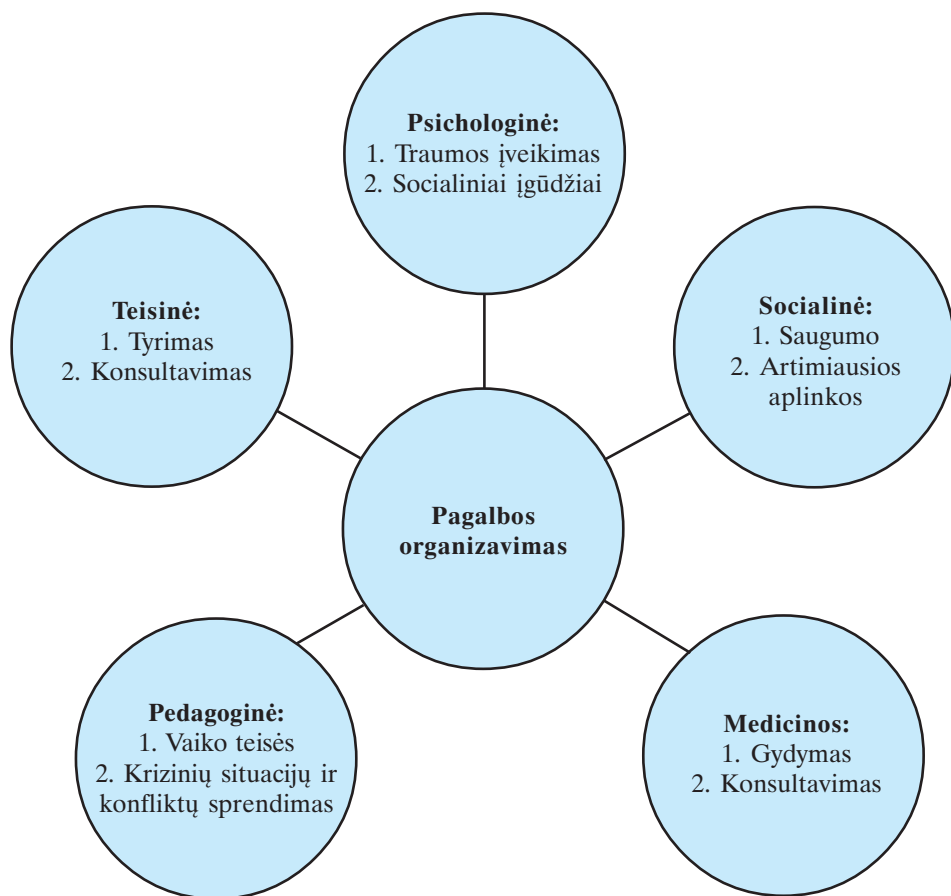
Psichologinė:
1. Traumos įveikimas
2. Socialiniai įgūdžiai

Teisinė:
1. Tyrimas
2. Konsultavimas

Socialinė:
1. Saugumo
2. Artimiausios aplinkos

Pagalbos organizavimas

Pedagoginė:
1. Vaiko teisės
2. Krizinių situacijų ir konfliktų sprendimas

Medicinos:
1. Gydymas
2. Konsultavimas